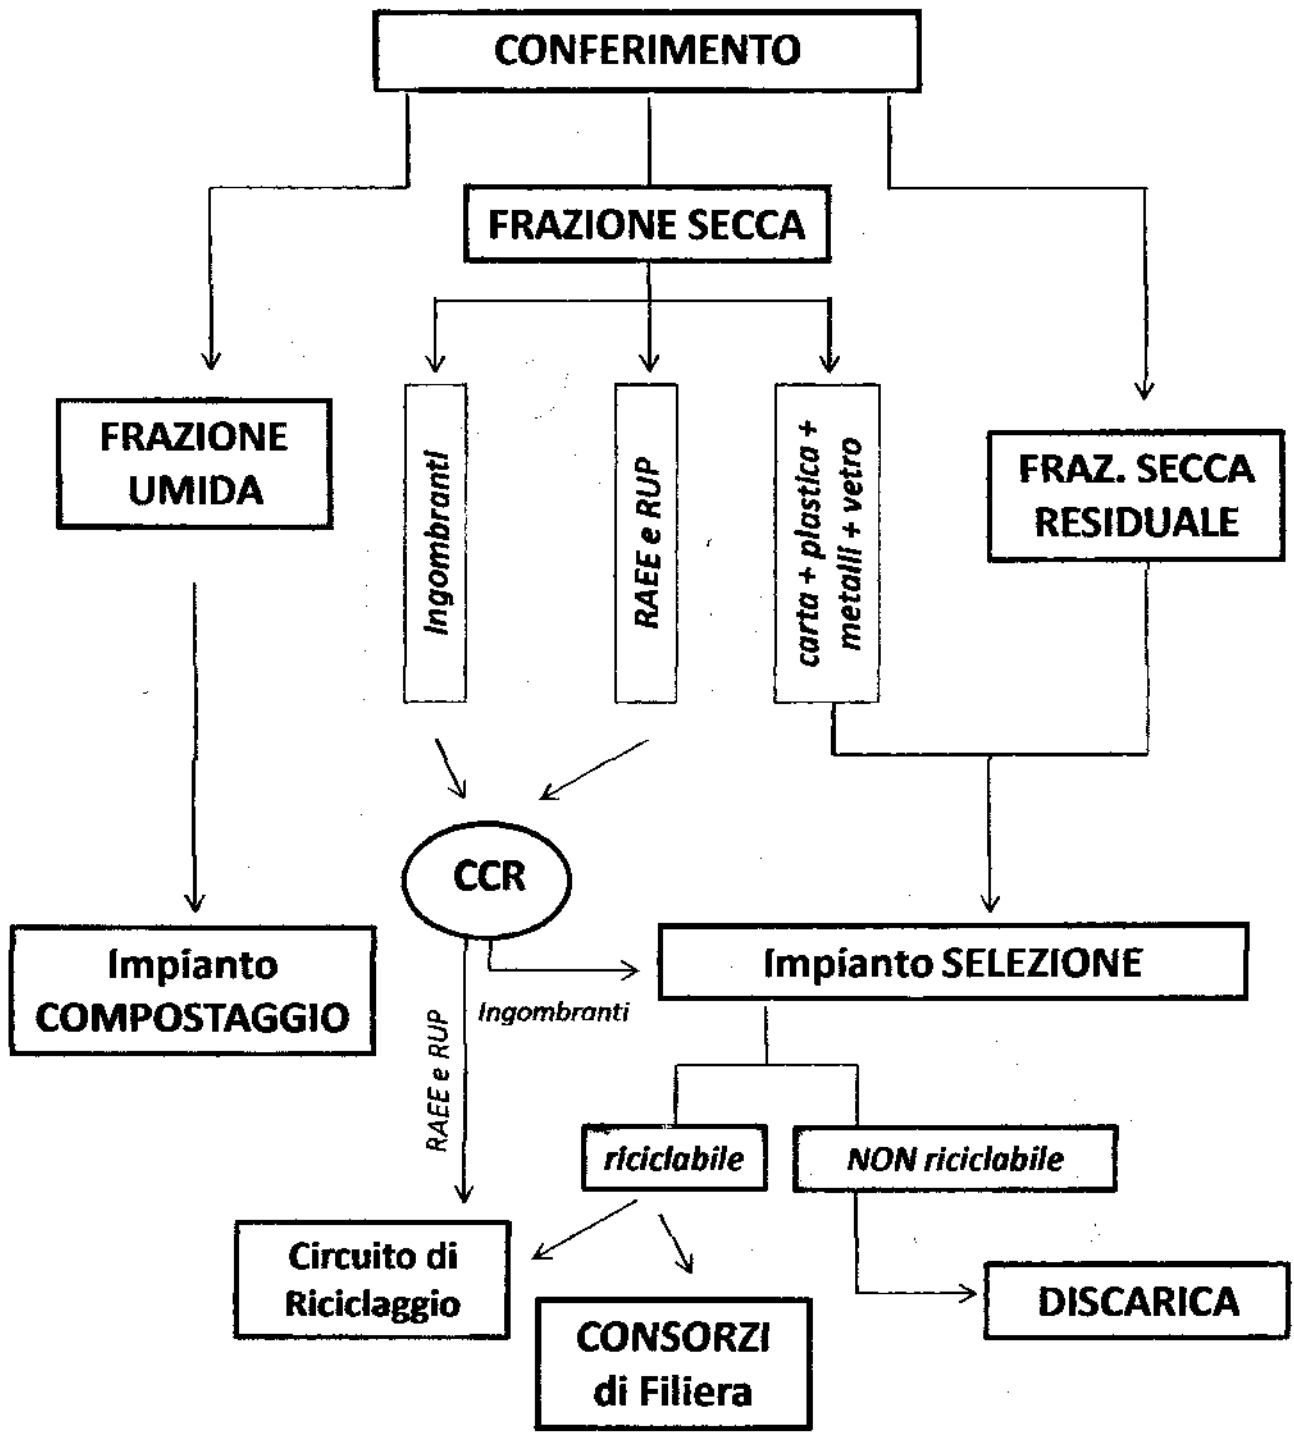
CONFERIMENTO

FRAZIONE SECCA

FRAZIONE UMIDA

Ingombranti

RAEE e RUP

carta + plastica + metalli + vetro

FRAZ. SECCA RESIDUALE

CCR

Impianto COMPOSTAGGIO

Impianto SELEZIONE

Ingombranti

RAEE e RUP

riciclabile

NON riciclabile

Circuito di Riciclaggio

CONSORZI di Filiera

DISCARICA